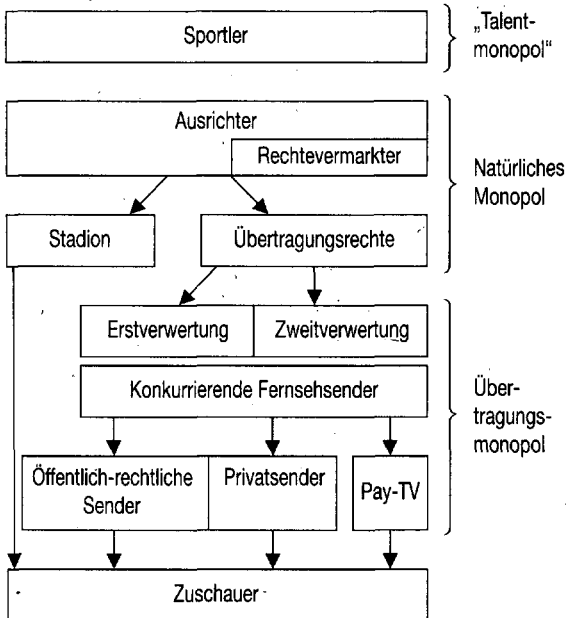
Sportler

„Talentmonopol"

Ausrichter

Rechtevermarkter

Natürliches Monopol

Stadion

Übertragungsrechte

Erstverwertung

Zweitverwertung

Konkurrierende Fernsehsender

Übertragungsmonopol

Öffentlich-rechtliche Sender

Privatsender

Pay-TV

Zuschauer